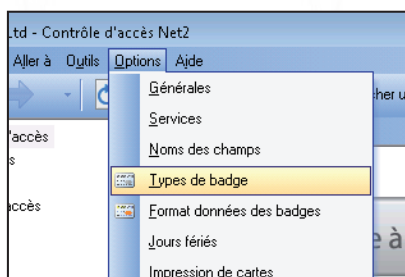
Ltd - Contrôle d'accès Net2

Aller à Outils Options Aide

'accès

s

ccès

Générales

Services

Noms des champs

Types de badge

Format données des badges

Jours fériés

Impression de cartes

her u

e à